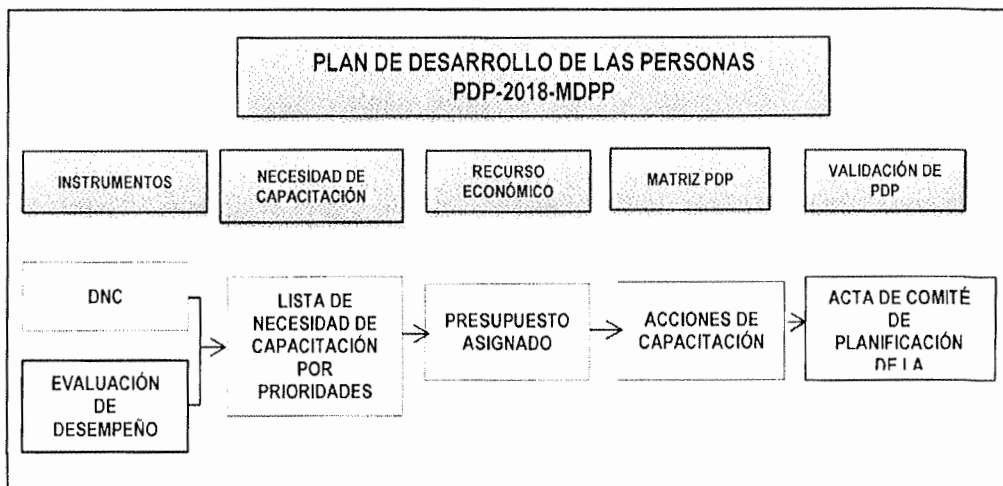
PLAN DE DESARROLLO DE LAS PERSONAS
PDP-2018-MDPP

INSTRUMENTOS

NECESIDAD DE CAPACITACIÓN

RECURSO ECONÓMICO

MATRIZ PDP

VALIDACIÓN DE PDP

DNC

EVALUACIÓN DE DESEMPEÑO

LISTA DE NECESIDAD DE CAPACITACIÓN POR PRIORIDADES

PRESUPUESTO ASIGNADO

ACCIONES DE CAPACITACIÓN

ACTA DE COMITÉ DE PLANIFICACIÓN DE LA